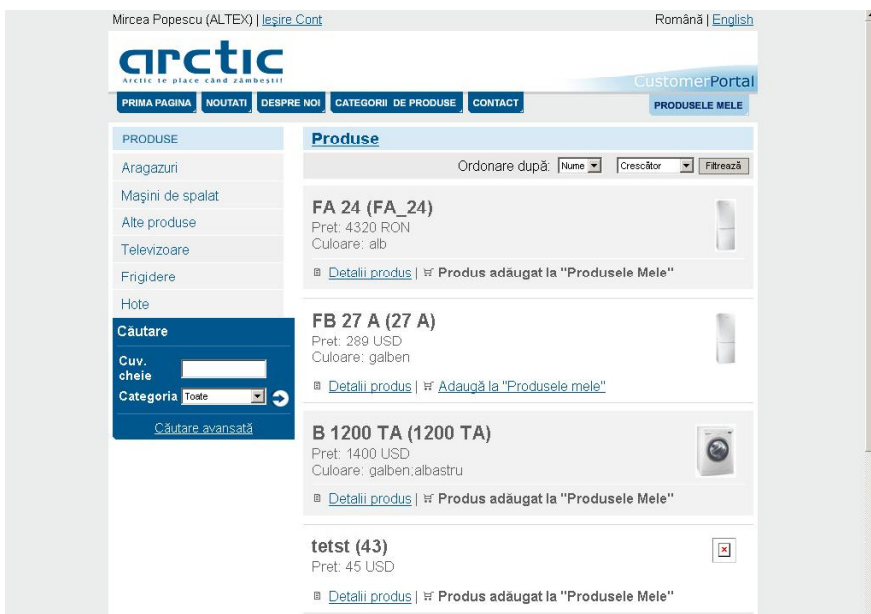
Mircea Popescu (ALTEX) | Ieşire Cont

Română | English

arctic
Arctic te place când zâmbeşti!

CustomerPortal

PRIMA PAGINA | NOUTATI | DESPRE NOI | CATEGORII DE PRODUSE | CONTACT

PRODUSELE MELE

PRODUSE

Aragazuri
Maşini de spalat
Alte produse
Televizoare
Frigidere
Hote

Căutare

Cuv. cheie

Categoria Toate

Căutare avansată

Produse

Ordonare după: Nume Crescător Filtrează

FA 24 (FA_24)
Pret: 4320 RON
Culoare: alb
Detalii produs | Produs adăugat la "Produsele Mele"

FB 27 A (27 A)
Pret: 289 USD
Culoare: galben
Detalii produs | Adaugă la "Produsele mele"

B 1200 TA (1200 TA)
Pret: 1400 USD
Culoare: galben;albastru
Detalii produs | Produs adăugat la "Produsele Mele"

tetst (43)
Pret: 45 USD
Detalii produs | Produs adăugat la "Produsele Mele"